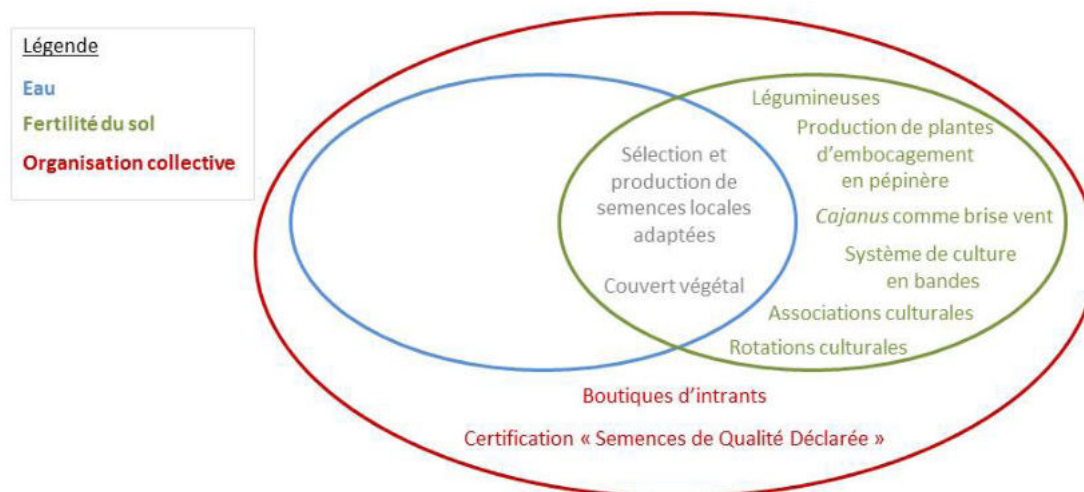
Légende
Eau
Fertilité du sol
Organisation collective

Sélection et production de semences locales adaptées

Couvert végétal

Légumineuses
Production de plantes d'embocagement en pépinère
Cajanus comme brise vent
Système de culture en bandes
Associations culturales
Rotations culturales

Boutiques d'intrants
Certification « Semences de Qualité Déclarée »